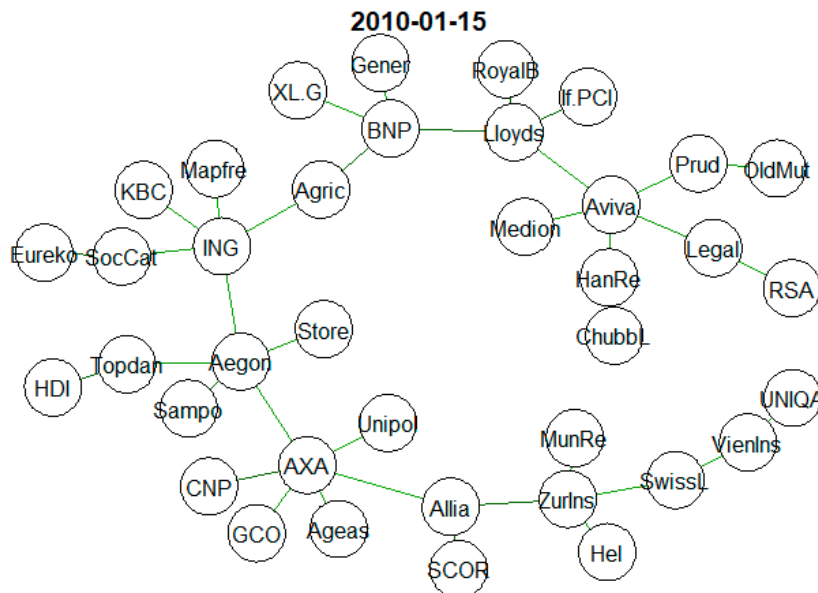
2010-01-15

Gener
XL.G
BNP
RoyalB
If.PCI
Lloyds
Mapfre
KBC
Agric
Prud
OldMut
Eureko
SocCat
ING
Medion
Aviva
Legal
HanRe
RSA
ChubbL
Store
HDI
Topdan
Aegon
Sampo
UNIQA
Unipol
VienIns
MunRe
SwissL
CNP
AXA
ZurIns
Allia
GCO
Ageas
Hel
SCOR